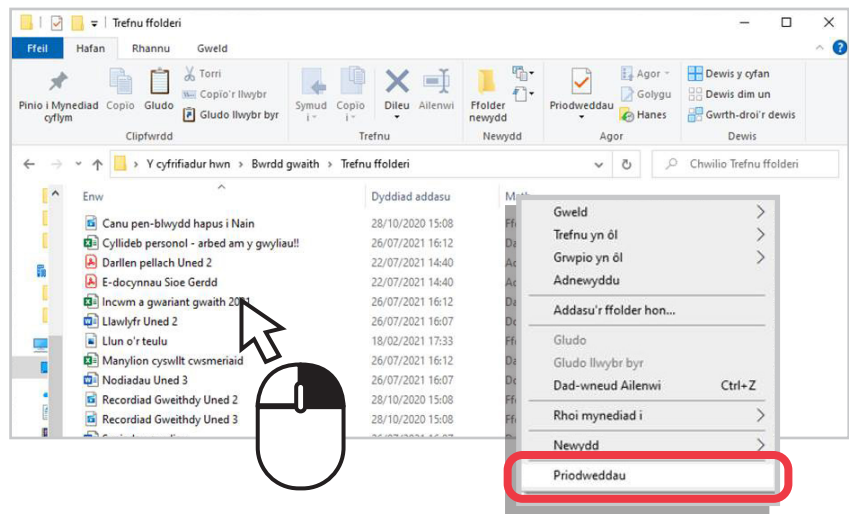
Trefnu ffolderi

Ffeil Hafan Rhannu Gweld

Pinio i Mynediad cyflym Copio Gludo Torri Copio'r llwybr Gludo llwybr byr Clipfwrdd

Symud i Copio i Dileu Ailenwi Trefnu

Ffolder newydd Newydd

Priodweddau Agor Golygu Hanes Agor

Dewis y cyfan Dewis dim un Gwrth-droi'r dewis Dewis

Y cyfrifiadur hwn > Bwrdd gwaith > Trefnu ffolderi

Chwilio Trefnu ffolderi

| Enw | Dyddiad addasu | Math |
|---|---|---|
| Canu pen-blwydd hapus i Nain | 28/10/2020 15:08 | Ff |
| Cyllideb personol - arbed am y gwyliau!! | 26/07/2021 16:12 | Da |
| Darllen pellach Uned 2 | 22/07/2021 14:40 | Ac |
| E-docynnau Sioe Gerdd | 22/07/2021 14:40 | Ac |
| Incwm a gwariant gwaith 20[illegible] | 26/07/2021 16:12 | Da |
| Llawlyfr Uned 2 | 26/07/2021 16:07 | Do |
| Llun o'r teulu | 18/02/2021 17:33 | Ff |
| Manylion cyswllt cwsmeriaid | 26/07/2021 16:12 | Da |
| Nodiadau Uned 3 | 26/07/2021 16:07 | Do |
| Recordiad Gweithdy Uned 2 | 28/10/2020 15:08 | Ff |
| Recordiad Gweithdy Uned 3 | 28/10/2020 15:08 | Ff |

Gweld
Trefnu yn ôl
Grwpio yn ôl
Adnewyddu
Addasu'r ffolder hon...
Gludo
Gludo llwybr byr
Dad-wneud Ailenwi Ctrl+Z
Rhoi mynediad i
Newydd
Priodweddau